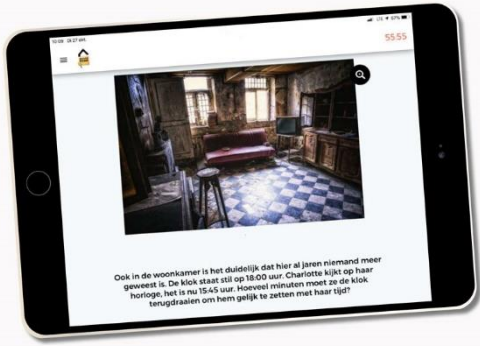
10:09 26.07.okt.

5555

Ook in de woonkamer is het duidelijk dat hier al jaren niemand meer geweest is. De klok staat stil op 18:00 uur. Charlotte kijkt op haar horloge, het is nu 15:45 uur. Hoeveel minuten moet ze de klok terugdraaien om hem gelijk te zetten met haar tijd?